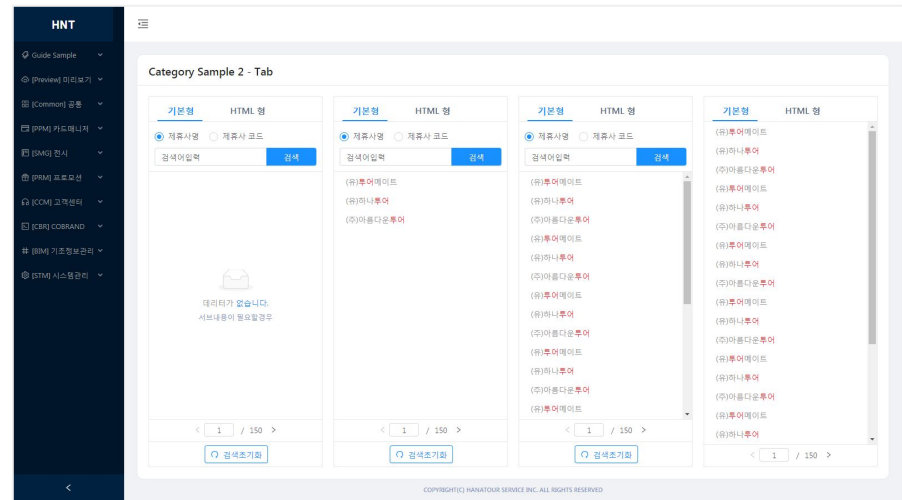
HNT

Guide Sample
[Preview] 미리보기
[Common] 공통
[PPM] 카드매니저
[SMG] 전시
[PRM] 프로모션
[CCM] 고객센터
[CBR] COBRAND
[BIM] 기초정보관리
[STM] 시스템관리

Category Sample 2 - Tab

기본형 HTML 형
제휴사명 제휴사 코드
검색어입력 검색
데이터가 없습니다.
서브내용이 필요할경우
< 1 / 150 >
검색초기화

기본형 HTML 형
제휴사명 제휴사 코드
검색어입력 검색
(유)투어메이트
(유)하나투어
(주)아름다운투어
< 1 / 150 >
검색초기화

기본형 HTML 형
제휴사명 제휴사 코드
검색어입력 검색
(유)투어메이트
(유)하나투어
(주)아름다운투어
(유)투어메이트
(유)하나투어
(주)아름다운투어
(유)투어메이트
(유)하나투어
(주)아름다운투어
(유)투어메이트
(유)하나투어
(주)아름다운투어
(유)투어메이트
< 1 / 150 >
검색초기화

기본형 HTML 형
(유)투어메이트
(유)하나투어
(주)아름다운투어
(유)투어메이트
(유)하나투어
(주)아름다운투어
(유)투어메이트
(유)하나투어
(주)아름다운투어
(유)투어메이트
(유)하나투어
(주)아름다운투어
(유)투어메이트
(유)하나투어
(주)아름다운투어
(유)투어메이트
(유)하나투어
< 1 / 150 >

COPYRIGHT(C) HANATOUR SERVICE INC. ALL RIGHTS RESERVED